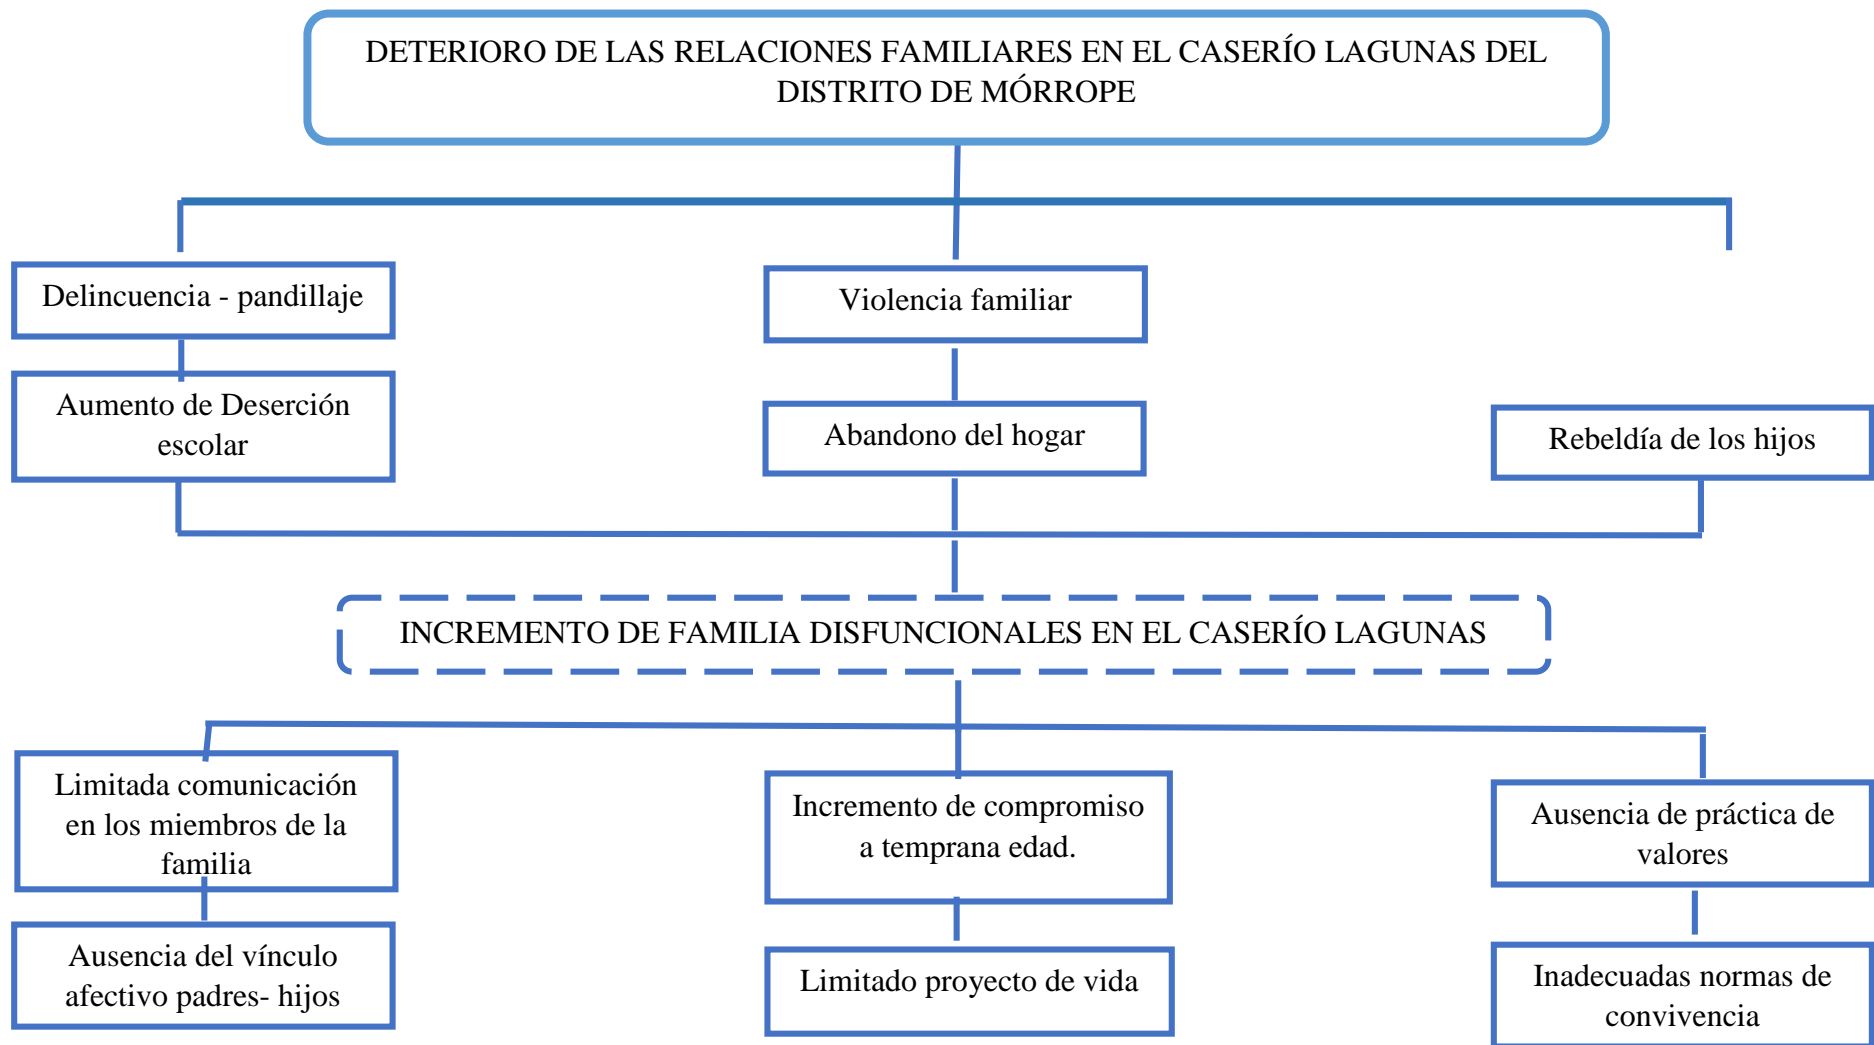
DETERIORO DE LAS RELACIONES FAMILIARES EN EL CASERÍO LAGUNAS DEL DISTRITO DE MÓRROPE

Delincuencia - pandillaje

Aumento de Deserción escolar

Violencia familiar

Abandono del hogar

Rebeldía de los hijos

INCREMENTO DE FAMILIA DISFUNCIONALES EN EL CASERÍO LAGUNAS

Limitada comunicación en los miembros de la familia

Ausencia del vínculo afectivo padres- hijos

Incremento de compromiso a temprana edad.

Limitado proyecto de vida

Ausencia de práctica de valores

Inadecuadas normas de convivencia